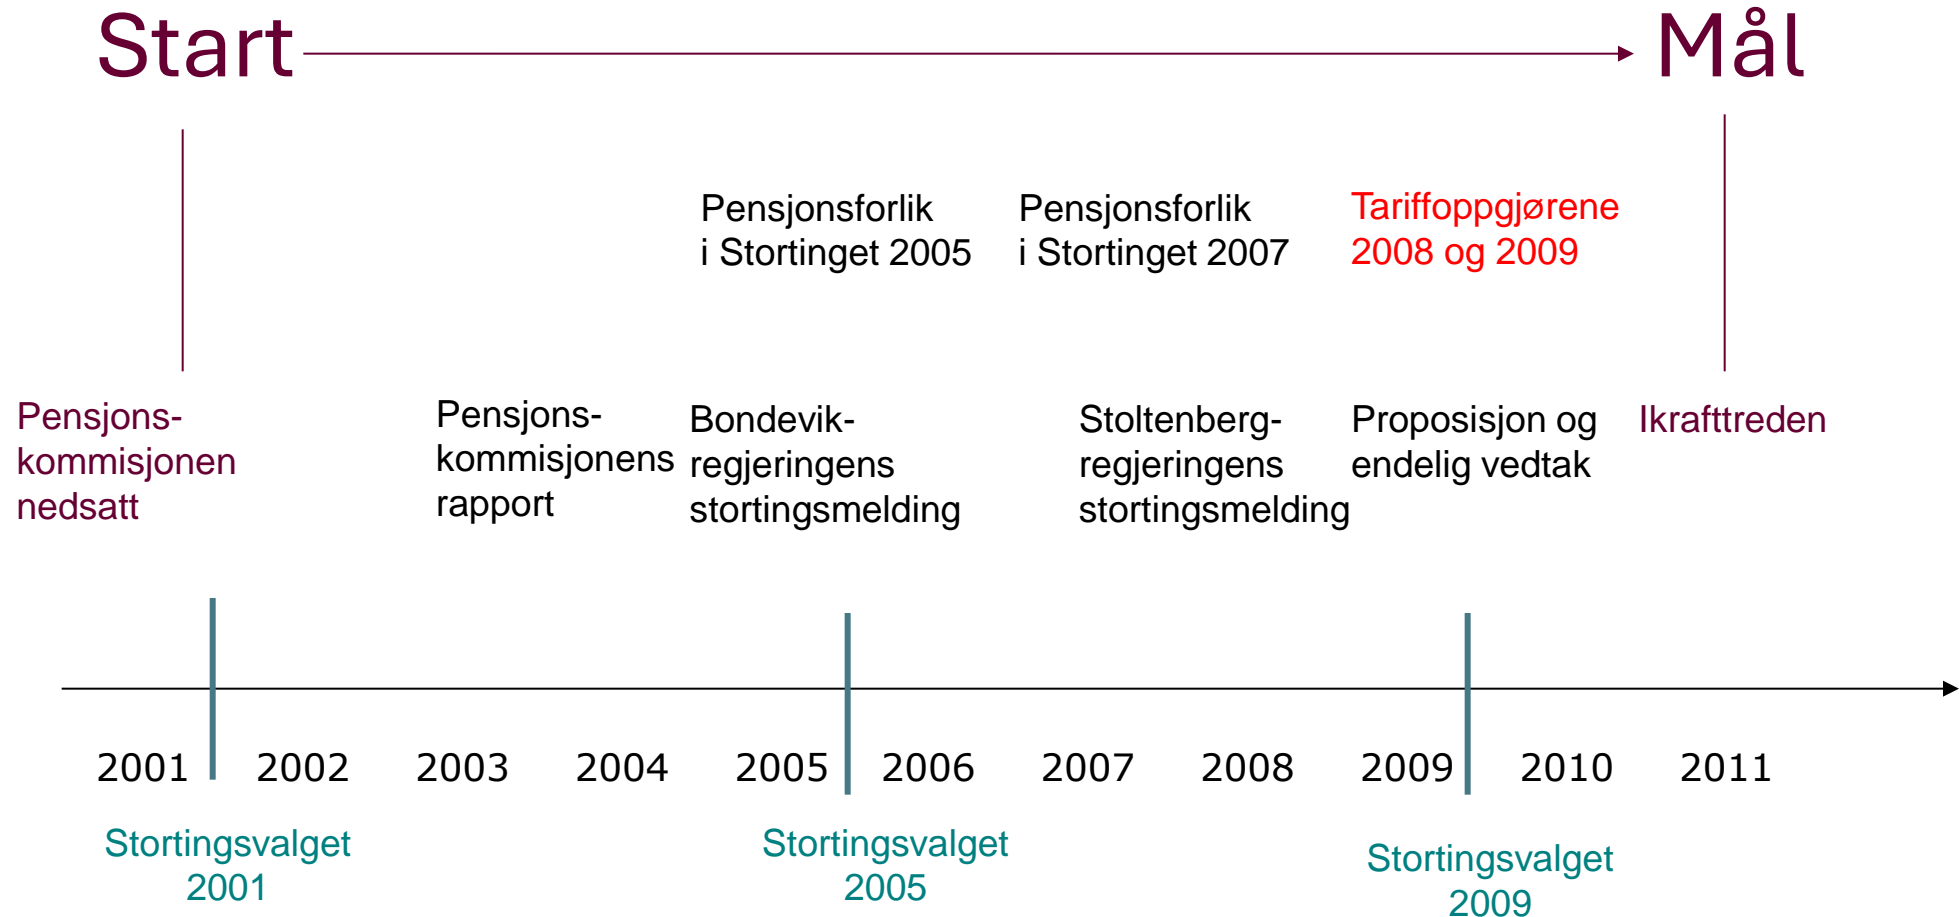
Start Mål

Pensjonsforlik i Stortinget 2005

Pensjonsforlik i Stortinget 2007

Tariffoppgjørene 2008 og 2009

Pensjonskommisjonen nedsatt

Pensjonskommisjonens rapport

Bondevikregjeringens stortingsmelding

Stoltenbergregjeringens stortingsmelding

Proposisjon og endelig vedtak

Ikrafttreden

2001 2002 2003 2004 2005 2006 2007 2008 2009 2010 2011

Stortingsvalget 2001

Stortingsvalget 2005

Stortingsvalget 2009